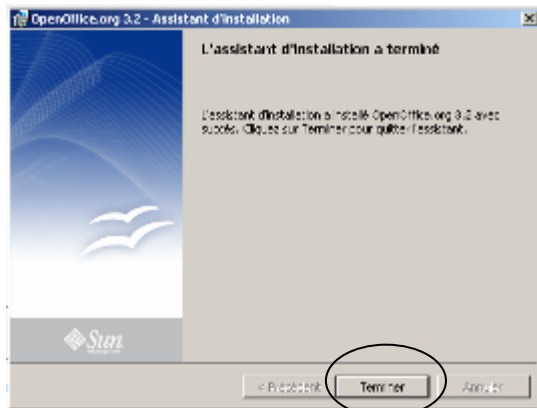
OpenOffice.org 3.2 - Assistant d'installation

×

L'assistant d'installation a terminé

L'assistant d'installation a installé OpenOffice.org 3.2 avec succès. Cliquez sur Terminer pour quitter l'assistant.

Sun

< Précédent

Terminer

Annuler